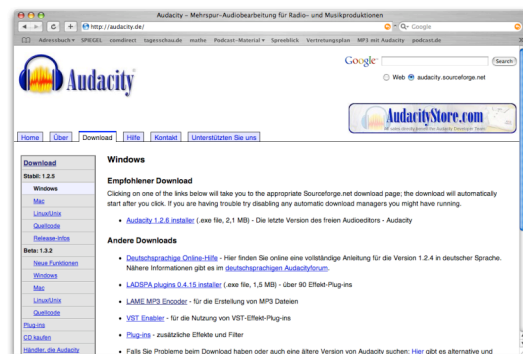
Audacity – Mehrspur-Audiobearbeitung für Radio- und Musikproduktionen

http://audacity.de/

Q- Google

Adressbuch ▾ SPIEGEL comdirect tagesschau.de mathe Podcast-Material ▾ Spreeblick Vertretungsplan MP3 mit Audacity podcast.de

Audacity

Google

Search

Web audacity.sourceforge.net

AudacityStore.com

All sales directly benefit the Audacity Developer Team

Home Über Download Hilfe Kontakt Unterstützen Sie uns

Download

Stabil: 1.2.5

Windows

Mac

Linux/Unix

Quellcode

Release-Infos

Beta: 1.3.2

Neue Funktionen

Windows

Mac

Linux/Unix

Quellcode

Plug-ins

CD kaufen

Händler, die Audacity

Windows

Empfohlener Download

Clicking on one of the links below will take you to the appropriate Sourceforge.net download page; the download will automatically start after you click. If you are having trouble try disabling any automatic download managers you might have running.

• Audacity 1.2.6 installer (.exe file, 2,1 MB) - Die letzte Version des freien Audioeditors - Audacity

Andere Downloads

• Deutschsprachige Online-Hilfe - Hier finden Sie online eine vollständige Anleitung für die Version 1.2.4 in deutscher Sprache. Nähere Informationen gibt es im deutschsprachigen Audacityforum.

• LADSPA plugins 0.4.15 installer (.exe file, 1,5 MB) - über 90 Effekt-Plug-ins

• LAME MP3 Encoder - für die Erstellung von MP3 Dateien

• VST Enabler - für die Nutzung von VST-Effekt-Plug-ins

• Plug-ins - zusätzliche Effekte und Filter

• Falls Sie Probleme beim Download haben oder auch eine ältere Version von Audacity suchen: Hier gibt es alternative und